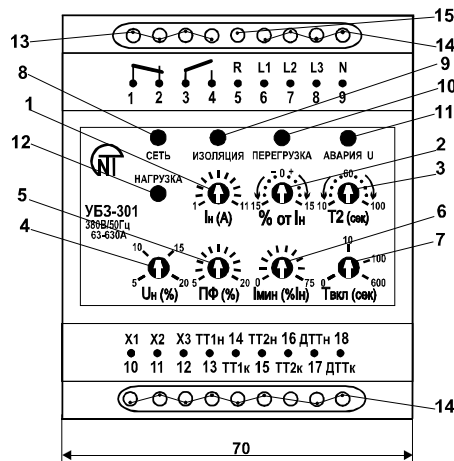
13
15
14
8
9
10
1
11
12
2
3
5
6
4
7
14

1 2 3 4 R 5 L1 6 L2 7 L3 8 N 9

СЕТЬ
ИЗОЛЯЦИЯ
ПЕРЕГРУЗКА
АВАРИЯ U

НАГРУЗКА

1 11
Iн (А)
15 - 0 + 15
% от Iн
10 60 100
Т2 (сек)

УБЗ-301
380В/50Гц
63-630А

5 10 15 20
Uн (%)
5 20
ПФ (%)
0 75
Iмин (%Iн)
0 10 100 600
Твкл (сек)

X1 X2 X3 ТТ1н 14 ТТ2н 16 ДТТн 18
10 11 12 13 ТТ1к 15 ТТ2к 17 ДТТк

70